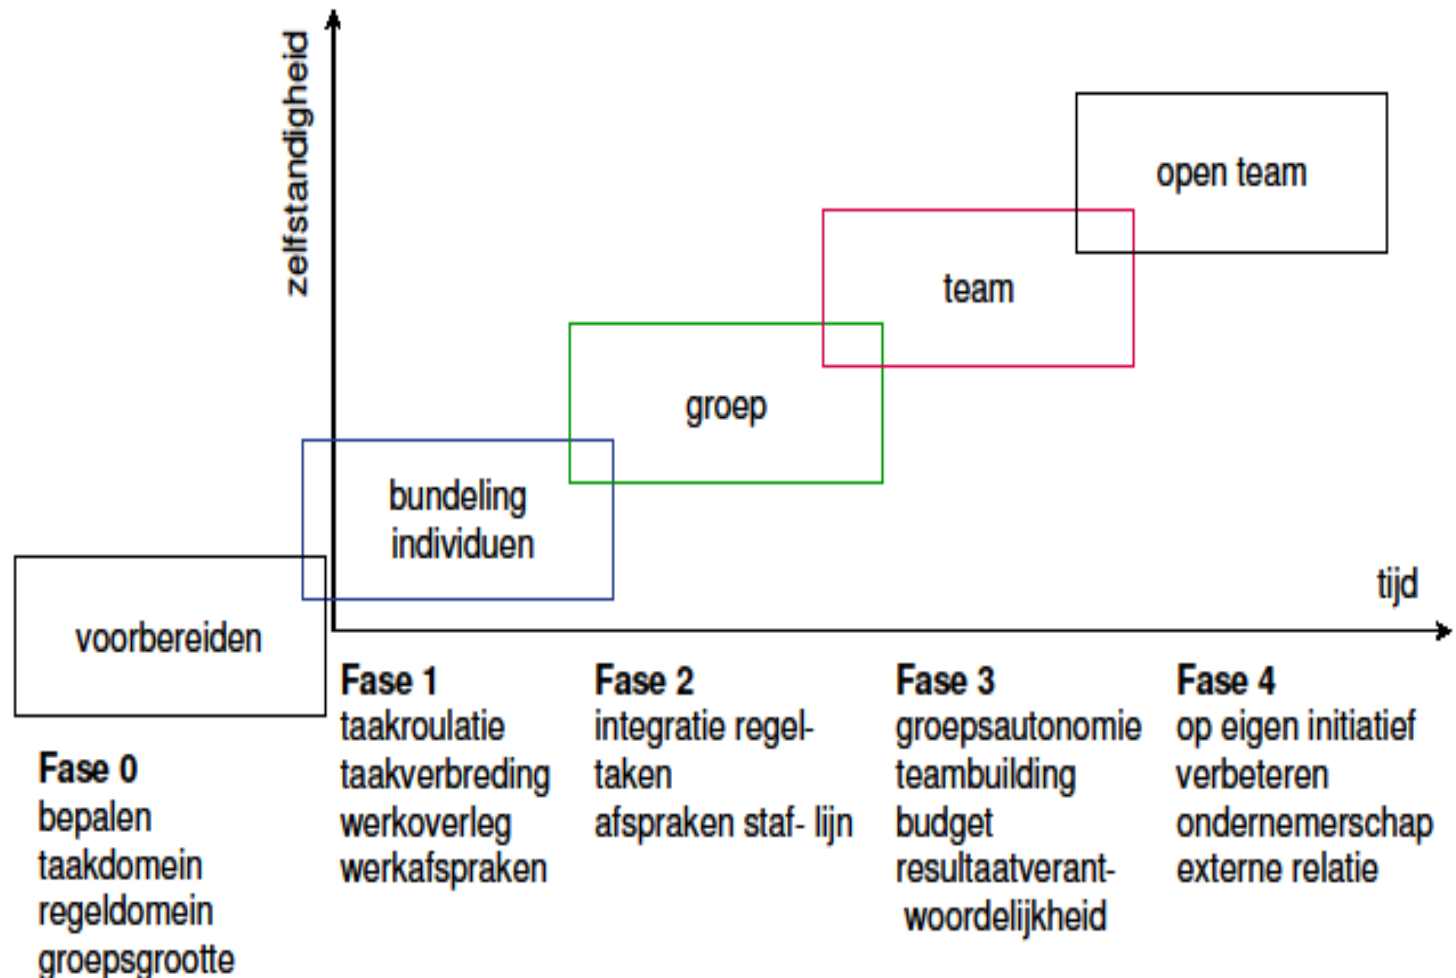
zelfstandigheid

open team

team

groep

bundeling individuen

tijd

voorbereiden

Fase 0
bepalen
taakdomein
regeldomein
groepsgrootte

Fase 1
taakroulatie
taakverbreding
werkoverleg
werkafspraken

Fase 2
integratie regeltaken
afspraken staf- lijn

Fase 3
groepsautonomie
teambuilding
budget
resultaatverantwoordelijkheid

Fase 4
op eigen initiatief
verbeteren
ondernemerschap
externe relatie